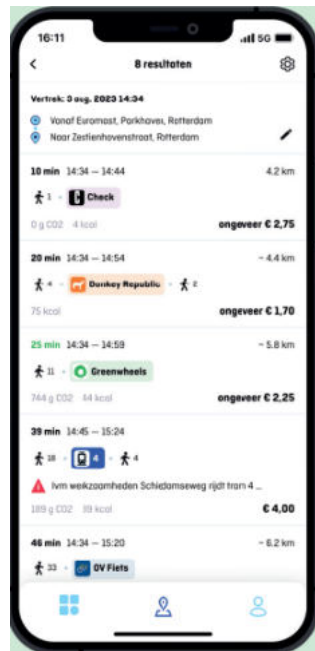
16:11 5G

8 resultaten

Vertrek: 3 aug. 2023 14:34

Vanaf Euromast, Parkhaven, Rotterdam

Naar Zestienhovenstraat, Rotterdam

10 min 14:34 – 14:44 4.2 km

1 Check

0 g CO2 4 kcal ongeveer € 2,75

20 min 14:34 – 14:54 ~ 4.4 km

4 Donkey Republic 2

75 kcal ongeveer € 1,70

25 min 14:34 – 14:59 ~ 5.8 km

11 Greenwheels

744 g CO2 44 kcal ongeveer € 2,25

39 min 14:45 – 15:24

18 4 4

Ivm werkzaamheden Schiedamseweg rijdt tram 4 ...

189 g CO2 119 kcal € 4,00

46 min 14:34 – 15:20 ~ 6.2 km

33 OV Fiets